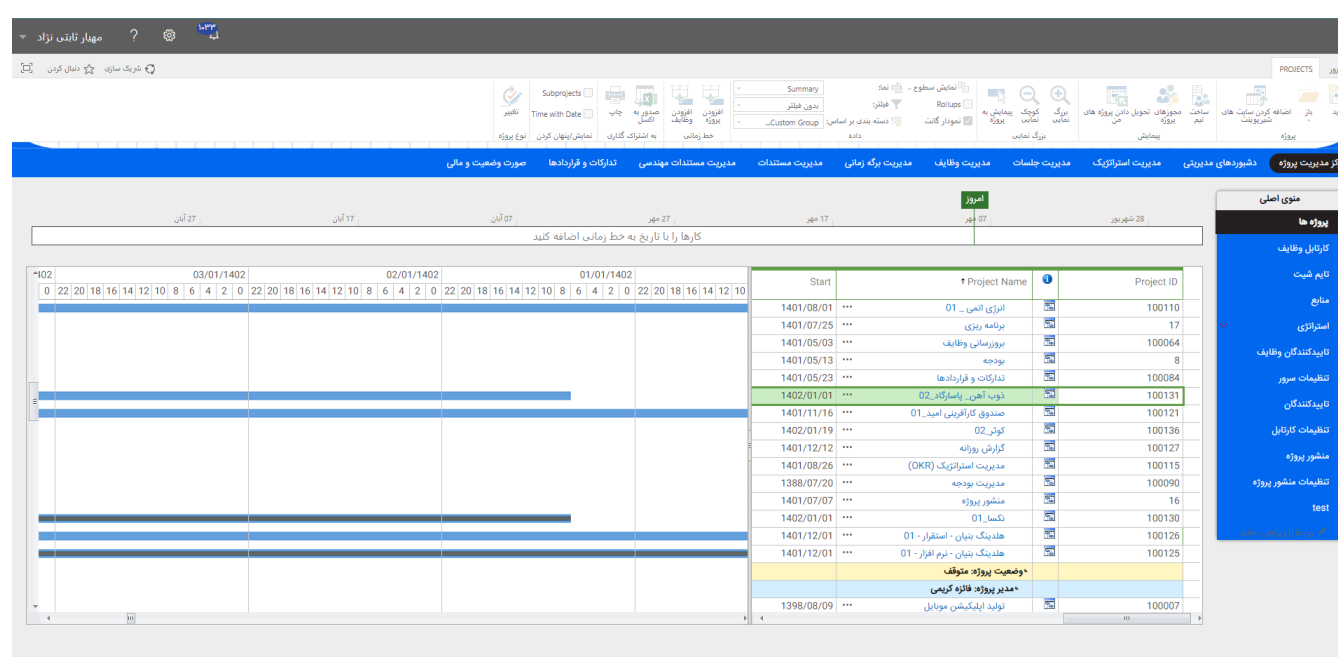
مهیار ثابتی نژاد ? ۱۰۳۳

شریک سازی دنبال کردن

PROJECTS

باز اضافه کردن سایت های شیرپوینت ساخت تیم مجوزهای پروژه تحویل دادن پروژه های من
پروژه پیمایش

بزرگ نمایی کوچک نمایی پیمایش به پروژه
بزرگ نمایی

نمایش سطوح - Rollups نمودار گانت
نما: Summary
فیلتر: بدون فیلتر
دسته بندی بر اساس: Custom Group...
داده

افزودن پروژه افزودن وظایف
خط زمانی

صدور به اکسل چاپ
به اشتراک گذاری

Subprojects
Time with Date
نمایش/پنهان کردن

تغییر
نوع پروژه

مرکز مدیریت پروژه | داشبوردهای مدیریتی | مدیریت استراتژیک | مدیریت جلسات | مدیریت وظایف | مدیریت برگه زمانی | مدیریت مستندات | مدیریت مستندات مهندسی | تدارکات و قراردادها | صورت وضعیت و مالی

منوی اصلی
پروژه ها
کارتابل وظایف
تایم شیت
منابع
استراتژی
تاییدکنندگان وظایف
تنظیمات سرور
تاییدکنندگان
تنظیمات کارتابل
منشور پروژه
تنظیمات منشور پروژه
test

امروز
28 شهریور 07 مهر 17 مهر 27 مهر 07 آبان 17 آبان 27 آبان

کارها را با تاریخ به خط زمانی اضافه کنید

| Project ID | | Project Name | | Start |
|---|---|---|---|---|
| 100110 | | انرژی اتمی _ 01 | ••• | 1401/08/01 |
| 17 | | برنامه ریزی | ••• | 1401/07/25 |
| 100064 | | بروزرسانی وظایف | ••• | 1401/05/03 |
| 8 | | بودجه | ••• | 1401/05/13 |
| 100084 | | تدارکات و قراردادها | ••• | 1401/05/23 |
| 100131 | | ذوب آهن_ پاسارگاد_02 | ••• | 1402/01/01 |
| 100121 | | صندوق کارآفرینی امید_01 | ••• | 1401/11/16 |
| 100136 | | کوثر_02 | ••• | 1402/01/19 |
| 100127 | | گزارش روزانه | ••• | 1401/12/12 |
| 100115 | | مدیریت استراتژیک (OKR) | ••• | 1401/08/26 |
| 100090 | | مدیریت بودجه | ••• | 1388/07/20 |
| 16 | | منشور پروژه | ••• | 1401/07/07 |
| 100130 | | نکسا_01 | ••• | 1402/01/01 |
| 100126 | | هلدینگ بنیان - استقرار - 01 | ••• | 1401/12/01 |
| 100125 | | هلدینگ بنیان - نرم افزار - 01 | ••• | 1401/12/01 |
| | | وضعیت پروژه: متوقف | | |
| | | مدیر پروژه: فائزه کریمی | | |
| 100007 | | تولید اپلیکیشن موبایل | ••• | 1398/08/09 |

402 03/01/1402 02/01/1402 01/01/1402
0 22 20 18 16 14 12 10 8 6 4 2 0 22 20 18 16 14 12 10 8 6 4 2 0 22 20 18 16 14 12 10 8 6 4 2 0 22 20 18 16 14 12 10